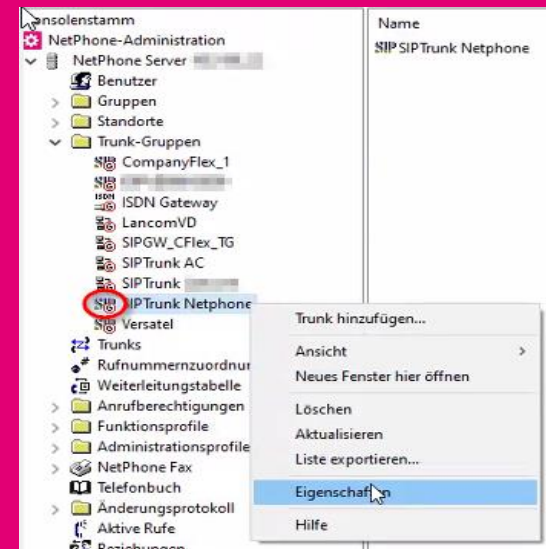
nsolenstamm
NetPhone-Administration
NetPhone Server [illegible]
Benutzer
Gruppen
Standorte
Trunk-Gruppen
CompanyFlex_1
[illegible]
ISDN Gateway
LancomVD
SIPGW_CFlex_TG
SIPTrunk AC
SIPTrunk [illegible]
SIPTrunk Netphone
Versatel
Trunks
Rufnummernzuordnu
Weiterleitungstabelle
Anrufberechtigungen
Funktionsprofile
Administrationsprofile
NetPhone Fax
Telefonbuch
Änderungsprotokoll
Aktive Rufe
Beziehungen

Name
SIP SIPTrunk Netphone

Trunk hinzufügen...
Ansicht
Neues Fenster hier öffnen
Löschen
Aktualisieren
Liste exportieren...
Eigenschaften
Hilfe